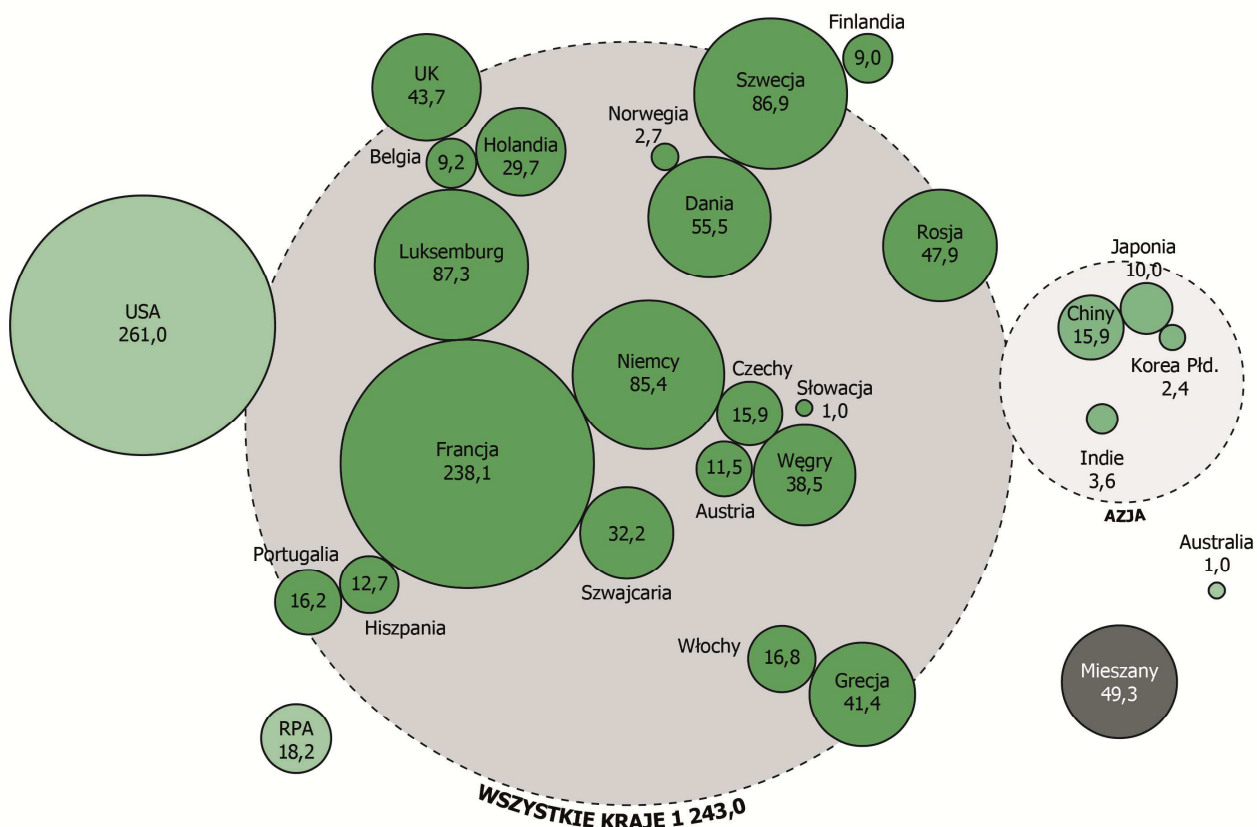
Finlandia
9,0

UK
43,7

Szwecja
86,9

Norwegia
2,7

Belgia
9,2

Holandia
29,7

Dania
55,5

Rosja
47,9

Luksemburg
87,3

USA
261,0

Japonia
10,0

Chiny
15,9

Korea Płd.
2,4

Niemcy
85,4

Czechy
15,9

Słowacja
1,0

Indie
3,6

Francja
238,1

11,5
Austria

Węgry
38,5

AZJA

32,2
Szwajcaria

Australia
1,0

Portugalia
16,2

12,7
Hiszpania

Włochy
16,8

Grecja
41,4

Mieszany
49,3

RPA
18,2

WSZYSTKIE KRAJE 1 243,0